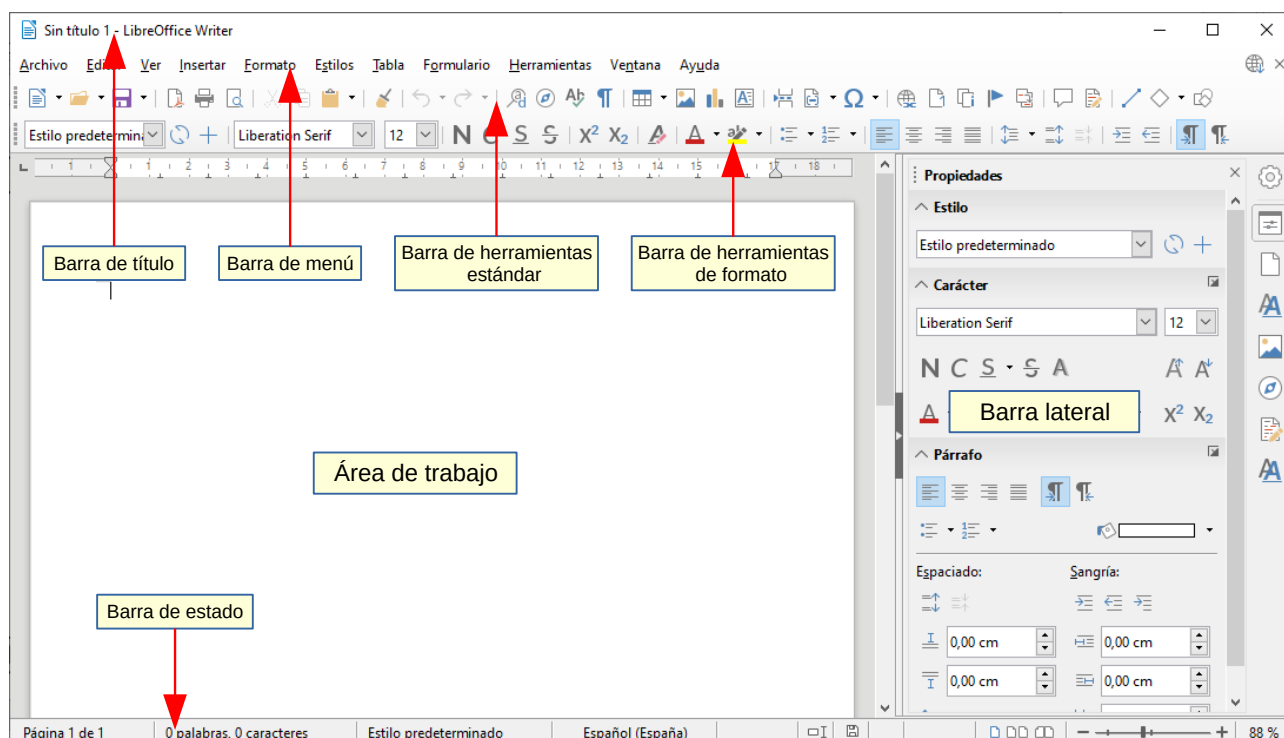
Sin título 1 - LibreOffice Writer

Archivo Editar Ver Insertar Formato Estilos Tabla Formulario Herramientas Ventana Ayuda

Estilo predeterminado Liberation Serif 12 N C S S $X^2$ $X_2$

Barra de título

Barra de menú

Barra de herramientas estándar

Barra de herramientas de formato

Área de trabajo

Barra de estado

Propiedades

Estilo

Estilo predeterminado

Carácter

Liberation Serif 12

N C S S A

Barra lateral

$X^2$ $X_2$

Párrafo

Espaciado:

Sangría:

0,00 cm

0,00 cm

0,00 cm

0,00 cm

Página 1 de 1 | 0 palabras, 0 caracteres | Estilo predeterminado | Español (España) | 88 %